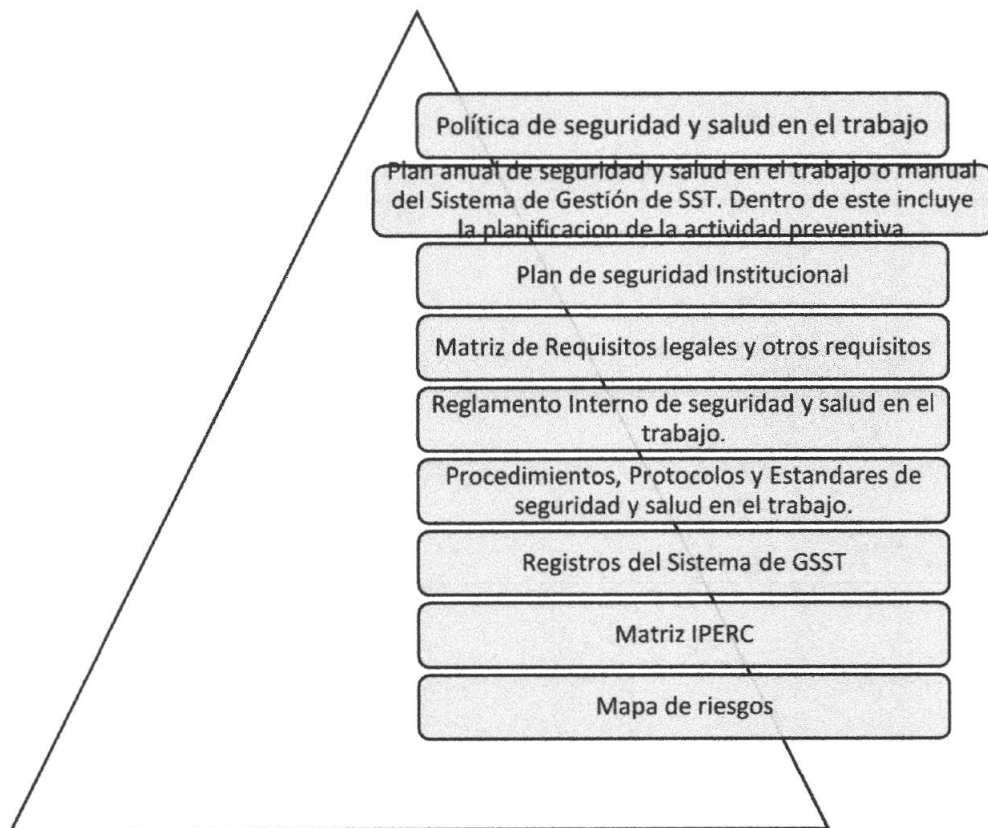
Política de seguridad y salud en el trabajo

Plan anual de seguridad y salud en el trabajo o manual del Sistema de Gestión de SST. Dentro de este incluye la planificacion de la actividad preventiva.

Plan de seguridad Institucional

Matriz de Requisitos legales y otros requisitos

Reglamento Interno de seguridad y salud en el trabajo.

Procedimientos, Protocolos y Estandares de seguridad y salud en el trabajo.

Registros del Sistema de GSST

Matriz IPERC

Mapa de riesgos